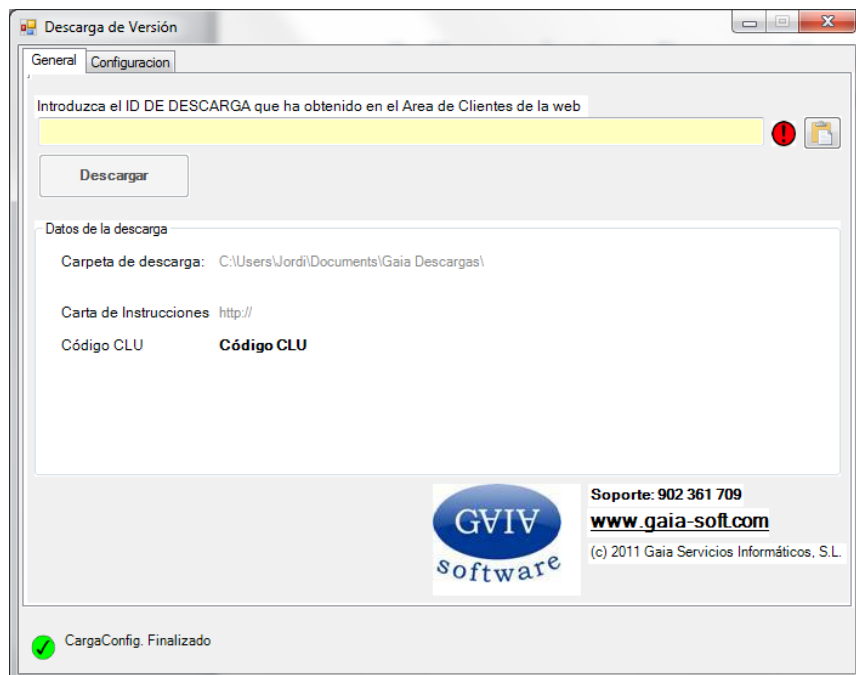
Descarga de Versión

General
Configuracion

Introduzca el ID DE DESCARGA que ha obtenido en el Area de Clientes de la web

Descargar

Datos de la descarga

Carpeta de descarga: C:\Users\Jordi\Documents\Gaia Descargas\

Carta de Instrucciones http://

Código CLU Código CLU

GAIA
software

Soporte: 902 361 709
www.gaia-soft.com
(c) 2011 Gaia Servicios Informáticos, S.L.

CargaConfig. Finalizado